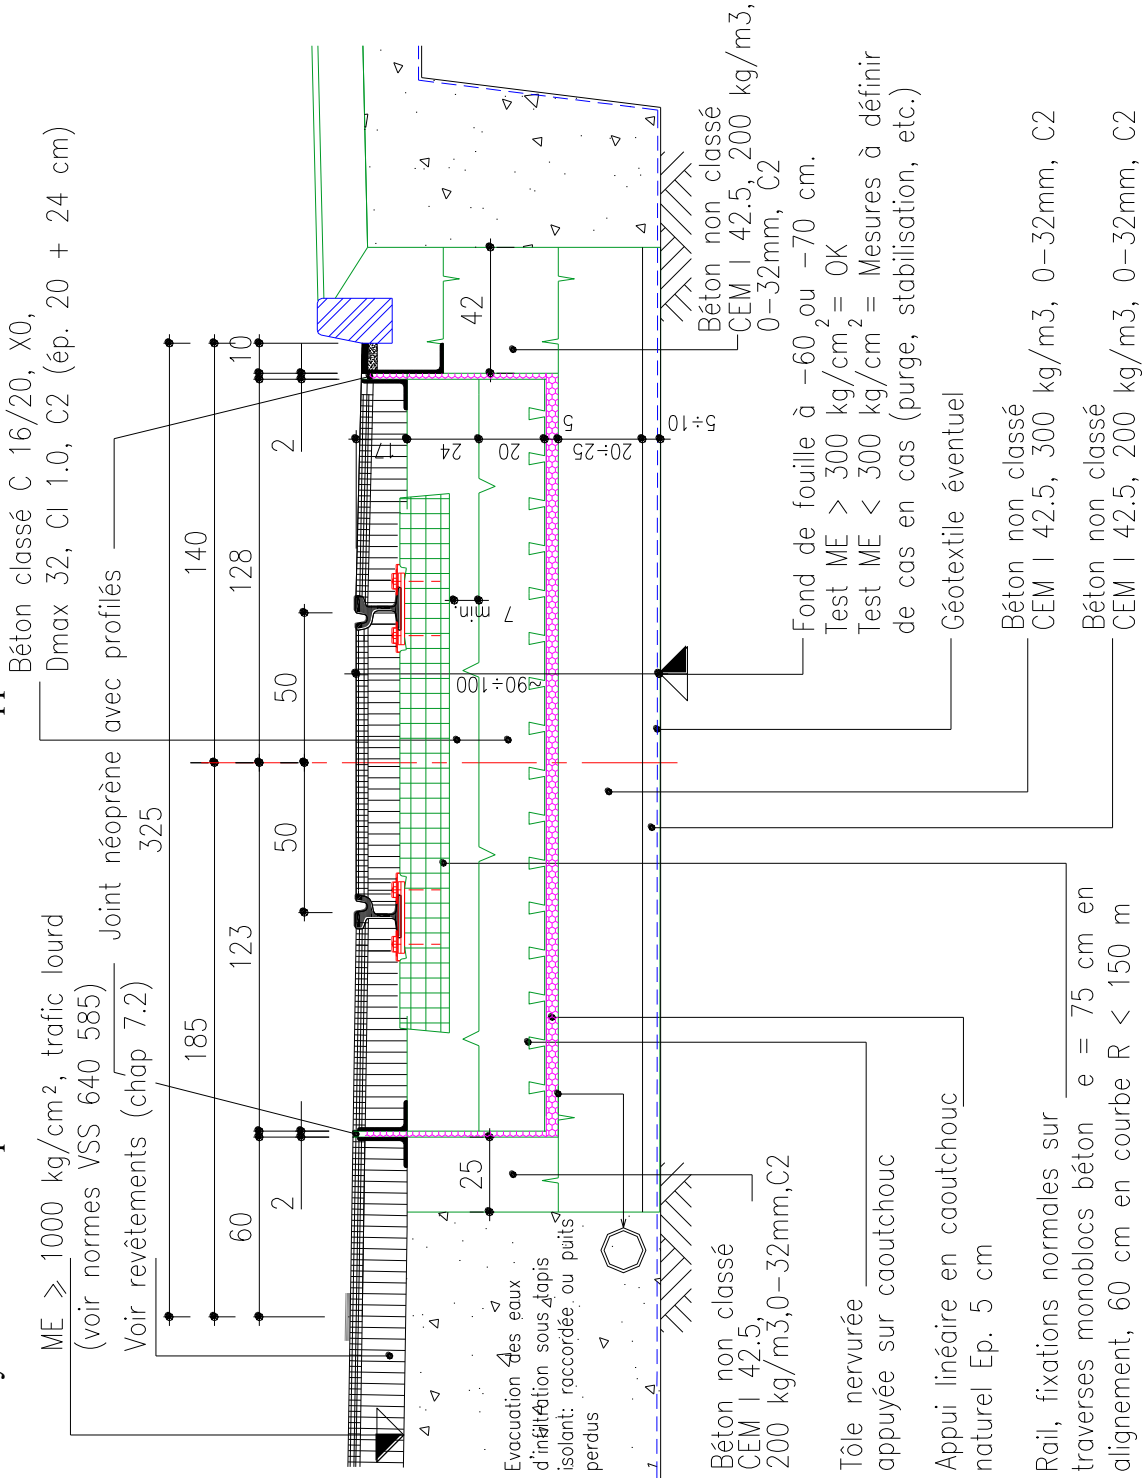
Béton classé C 16/20, X0, Dmax 32, Cl 1.0, C2 (ép. 20 + 24 cm)

Joint néoprène avec profilés

ME ≥ 1000 kg/cm², trafic lourd (voir normes VSS 640 585)

Voir revêtements (chap 7.2)

325

185

140

123

128

60

50

50

10

2

2

42

25

17

24

20

5

20÷25

5÷10

7 min.

90÷100

Béton non classé CEM I 42.5, 200 kg/m3, 0–32mm, C2

Fond de fouille à –60 ou –70 cm. Test ME > 300 kg/cm$^2$ = OK Test ME < 300 kg/cm$^2$ = Mesures à définir de cas en cas (purge, stabilisation, etc.)

Géotextile éventuel

Béton non classé CEM I 42.5, 300 kg/m3, 0–32mm, C2

Béton non classé CEM I 42.5, 200 kg/m3, 0–32mm, C2

Evacuation des eaux d'infiltration sous tapis isolant: raccordée ou puits perdus

Béton non classé CEM I 42.5, 200 kg/m3,0–32mm,C2

Tôle nervurée appuyée sur caoutchouc

Appui linéaire en caoutchouc naturel Ep. 5 cm

Rail, fixations normales sur traverses monoblocs béton e = 75 cm en alignement, 60 cm en courbe R < 150 m